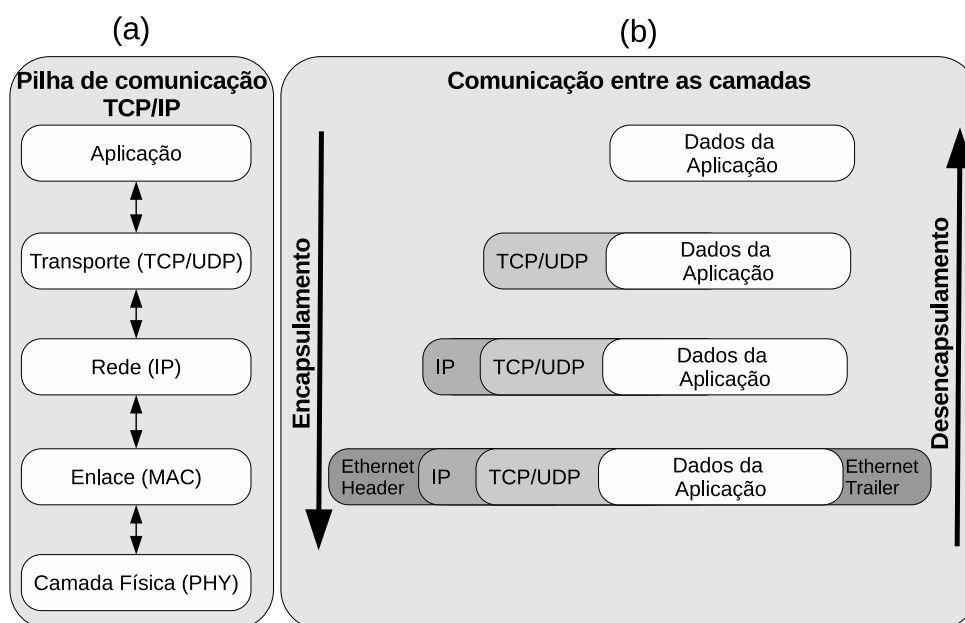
(a)

Pilha de comunicação TCP/IP

Aplicação

Transporte (TCP/UDP)

Rede (IP)

Enlace (MAC)

Camada Física (PHY)

(b)

Comunicação entre as camadas

Encapsulamento

Dados da Aplicação

TCP/UDP

Dados da Aplicação

IP

TCP/UDP

Dados da Aplicação

Ethernet Header

IP

TCP/UDP

Dados da Aplicação

Ethernet Trailer

Desencapsulamento